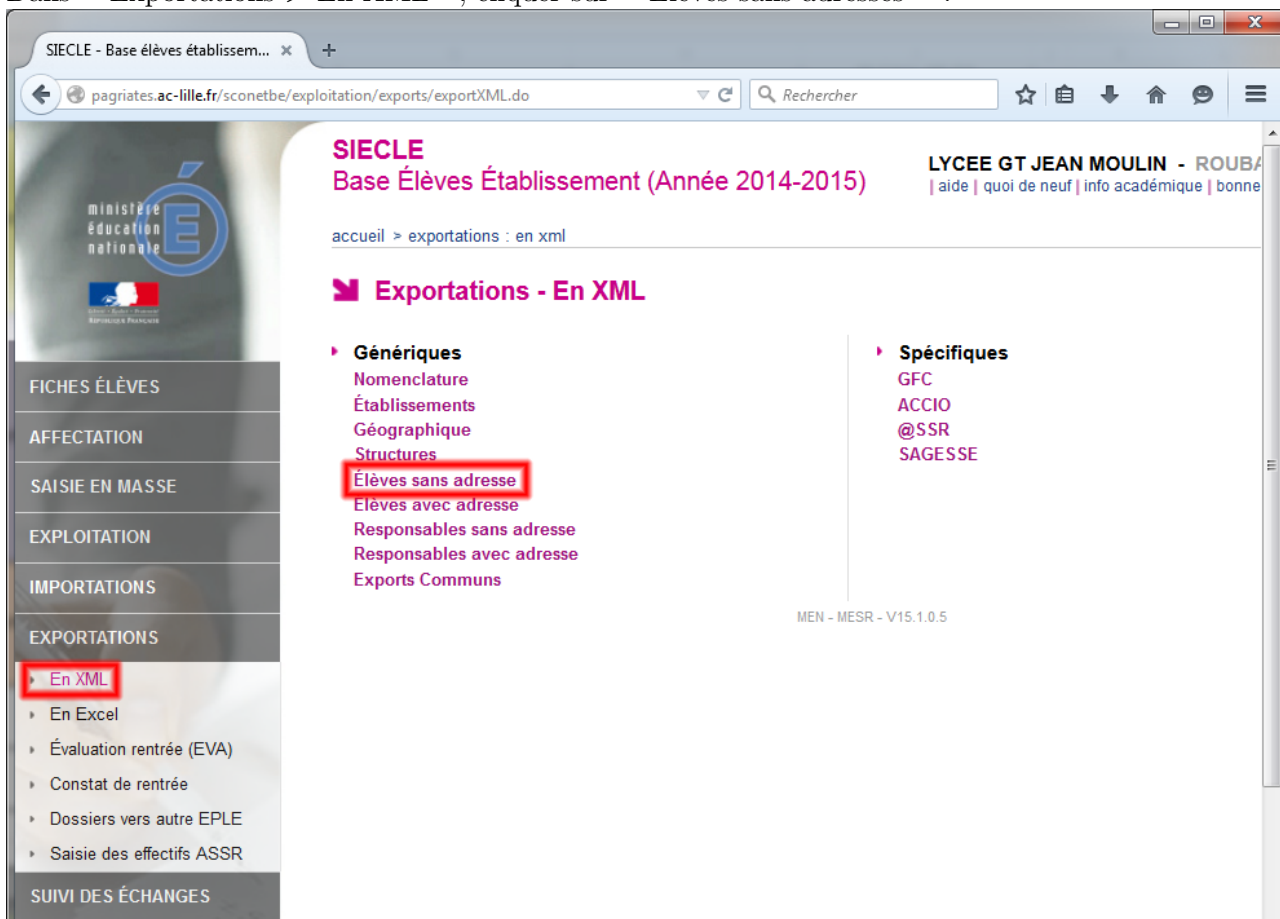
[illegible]

SIECLE - Base élèves établissem... ×

pagriates.ac-lille.fr/sconetbe/exploitation/exports/exportXML.do

Rechercher

ministère éducation nationale

SIECLE
Base Élèves Établissement (Année 2014-2015)

LYCEE GT JEAN MOULIN - ROUBA
| aide | quoi de neuf | info académique | bonne

accueil > exportations : en xml

Exportations - En XML

Génériques
Nomenclature
Établissements
Géographique
Structures
Élèves sans adresse
Élèves avec adresse
Responsables sans adresse
Responsables avec adresse
Exports Communs

Spécifiques
GFC
ACCIO
@SSR
SAGESSE

MEN - MESR - V15.1.0.5

FICHES ÉLÈVES
AFFECTATION
SAISIE EN MASSE
EXPLOITATION
IMPORTATIONS
EXPORTATIONS
En XML
En Excel
Évaluation rentrée (EVA)
Constat de rentrée
Dossiers vers autre EPLE
Saisie des effectifs ASSR
SUIVI DES ÉCHANGES